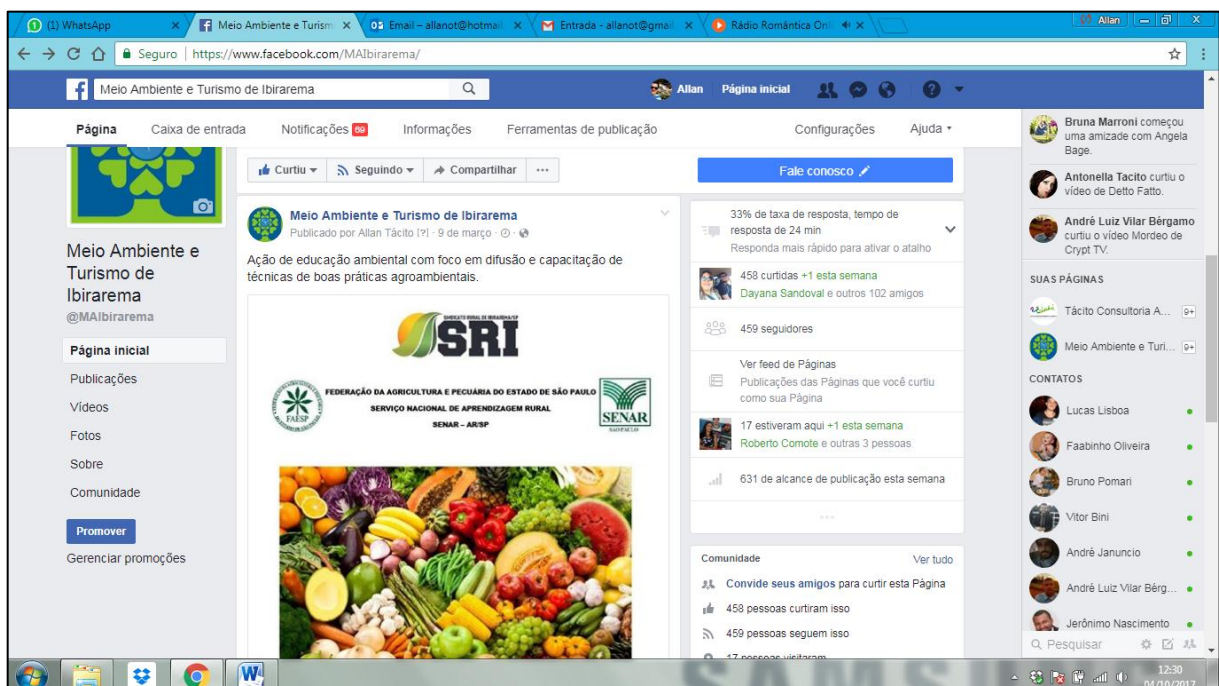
(1) WhatsApp
Meio Ambiente e Turism
Email – allanot@hotmai
Entrada - allanot@gmai
Rádio Romântica Onl
Allan

Seguro | https://www.facebook.com/MAIbirarema/

Meio Ambiente e Turismo de Ibirarema
Allan Página inicial

Página Caixa de entrada Notificações 69 Informações Ferramentas de publicação Configurações Ajuda

Meio Ambiente e Turismo de Ibirarema
@MAIbirarema

Página inicial
Publicações
Vídeos
Fotos
Sobre
Comunidade
Promover
Gerenciar promoções

Curtiu Seguindo Compartilhar ···

Meio Ambiente e Turismo de Ibirarema
Publicado por Allan Tácito [?] · 9 de março ·

Ação de educação ambiental com foco em difusão e capacitação de técnicas de boas práticas agroambientais.

SINDICATO RURAL DE IBIRAREMA/SP
SRI
FEDERAÇÃO DA AGRICULTURA E PECUÁRIA DO ESTADO DE SÃO PAULO
SERVIÇO NACIONAL DE APRENDIZAGEM RURAL
SENAR – AR/SP
FAESP
SENAR
SÃO PAULO

Fale conosco

33% de taxa de resposta, tempo de resposta de 24 min
Responda mais rápido para ativar o atalho

458 curtidas +1 esta semana
Dayana Sandoval e outros 102 amigos

459 seguidores

Ver feed de Páginas
Publicações das Páginas que você curtiu como sua Página

17 estiveram aqui +1 esta semana
Roberto Comote e outras 3 pessoas

631 de alcance de publicação esta semana

Comunidade Ver tudo
Convide seus amigos para curtir esta Página
458 pessoas curtiram isso
459 pessoas seguem isso
17 pessoas visitaram

Bruna Marroni começou uma amizade com Angela Bage.
Antonella Tacito curtiu o vídeo de Detto Fatto.
André Luiz Vilar Bêrgamo curtiu o vídeo Mordeo de Crypt TV.

SUAS PÁGINAS
Tácito Consultoria A... 9+
Meio Ambiente e Turi... 9+

CONTATOS
Lucas Lisboa
Faabinho Oliveira
Bruno Pomari
Vitor Bini
André Januncio
André Luiz Vilar Bérg...
Jerônimo Nascimento
Pesquisar

12:30
04/10/2017